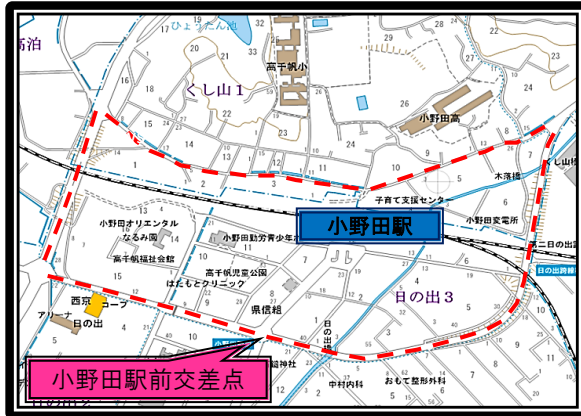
高泊

ひょうたん池

高千帆小

くし山１

小野田高

子育て支援センター

木落橋

小野田変電所

し山橋

二日の出

日の出跨線

小野田オリエンタル
なるみ園

小野田勤労青少年

高千帆福祉会館

高千帆児童公園

はたもとクリニック

県信組

日の出３

西京

コープ

アリーナ

日の出

日の出

中村内科

おもて整形外科

小野田駅

小野田駅前交差点

1
2
3
4
5
9
10
11
12
15
16
18
19
22
23
24
25
26
27
28
29
30
32
40